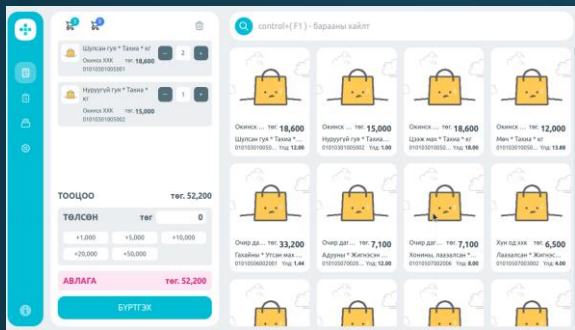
control+(F1) - барааны хайлт

Шулсан гуя * Тахиа * кг
Окинск ХХК төг. 18,600
0101030100S001
- 2 +

Нурууггүй гуя * Тахиа * кг
Окинск ХХК төг. 15,000
0101030100S002
- 1 +

ТООЦОО төг. 52,200
ТӨЛСӨН төг 0
+1,000 +5,000 +10,000
+20,000 +50,000
АВЛАГА төг. 52,200
БҮРТГЭХ

Окинск ... төг. 18,600
Шулсан гуя * Тахиа ...
0101030100S... Үлд: 12.00

Окинск ... төг. 15,000
Нурууггүй гуя * Тахиа...
0101030100S002 Үлд: 6.00

Окинск ... төг. 12,000
Цээж мах * Тахиа * кг
0101030100S... Үлд: 6.00

Окинск ... төг. 12,000
Мөч * Тахиа * кг
0101030100S... Үлд: 13.00

Очир да... төг. 33,200
Гахайны * Утсан мах ...
0101050600Z001 Үлд: 1.44

Очир да... төг. 7,100
Адууны * Жигнэсэн ...
0101050700S... Үлд: 12.00

Очир да... төг. 7,100
Хонины лаазалсан *...
0101050700Z006 Үлд: 8.00

Хүн од ххк төг. 6,500
Лаазалсан * Жигнэс...
0101050700S002 Үлд: 4.00